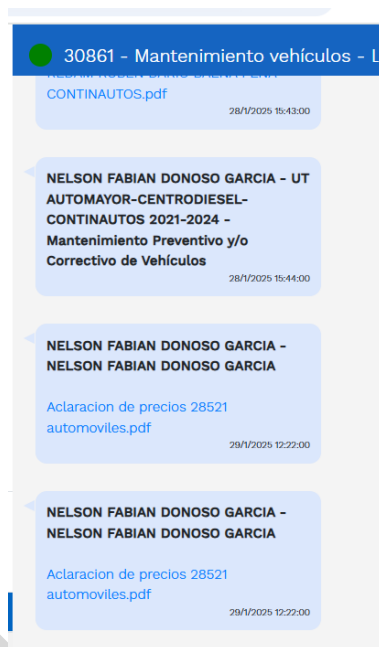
30861 - Mantenimiento vehículos - L

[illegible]
CONTINAUTOS.pdf
28/1/2025 15:43:00

NELSON FABIAN DONOSO GARCIA - UT AUTOMAYOR-CENTRODIESEL-CONTINAUTOS 2021-2024 - Mantenimiento Preventivo y/o Correctivo de Vehículos
28/1/2025 15:44:00

NELSON FABIAN DONOSO GARCIA - NELSON FABIAN DONOSO GARCIA

Aclaracion de precios 28521 automoviles.pdf
29/1/2025 12:22:00

NELSON FABIAN DONOSO GARCIA - NELSON FABIAN DONOSO GARCIA

Aclaracion de precios 28521 automoviles.pdf
29/1/2025 12:22:00